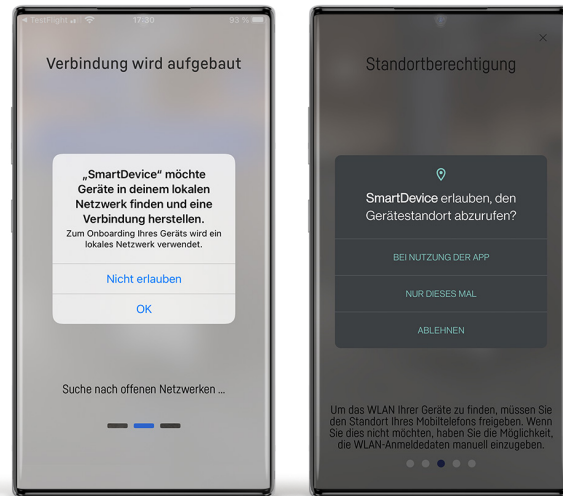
◀ TestFlight 17:30 93 %

Verbindung wird aufgebaut

„SmartDevice" möchte Geräte in deinem lokalen Netzwerk finden und eine Verbindung herstellen.
Zum Onboarding Ihres Geräts wird ein lokales Netzwerk verwendet.

Nicht erlauben

OK

Suche nach offenen Netzwerken ...

×

Standortberechtigung

SmartDevice erlauben, den Gerätestandort abzurufen?

BEI NUTZUNG DER APP

NUR DIESES MAL

ABLEHNEN

Um das WLAN Ihrer Geräte zu finden, müssen Sie den Standort Ihres Mobiltelefons freigeben. Wenn Sie dies nicht möchten, haben Sie die Möglichkeit, die WLAN-Anmeldedaten manuell einzugeben.